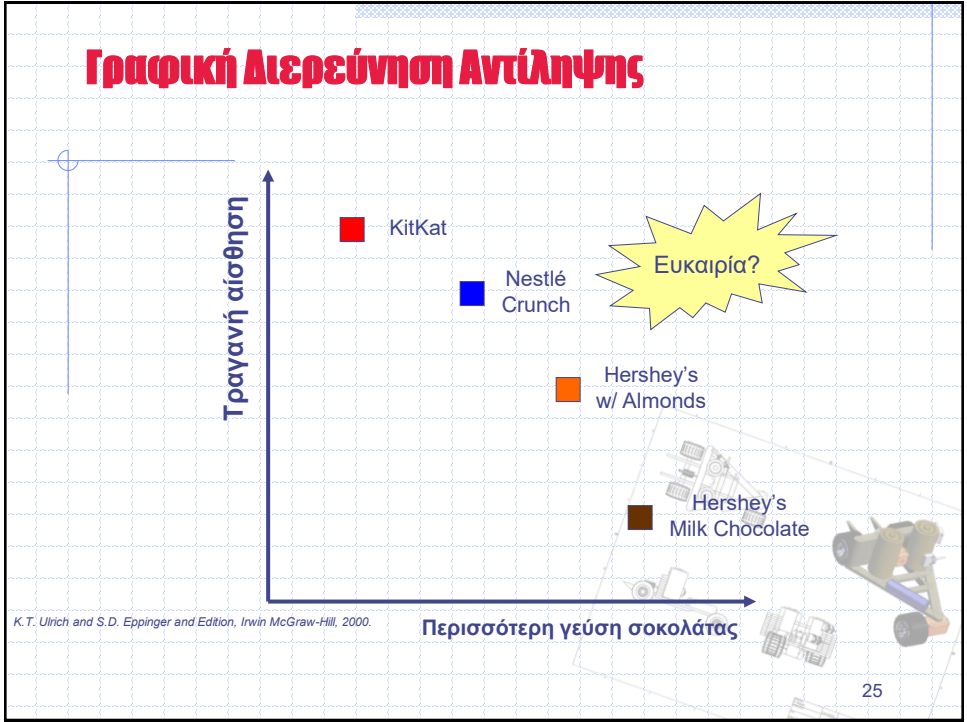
Γραφική Διερεύνηση Αντίληψης

Τραγανή αίσθηση

KitKat

Nestlé Crunch

Ευκαιρία?

Hershey's w/ Almonds

Hershey's Milk Chocolate

Περισσότερη γεύση σοκολάτας

K.T. Ulrich and S.D. Eppinger and Edition, Irwin McGraw-Hill, 2000.

25